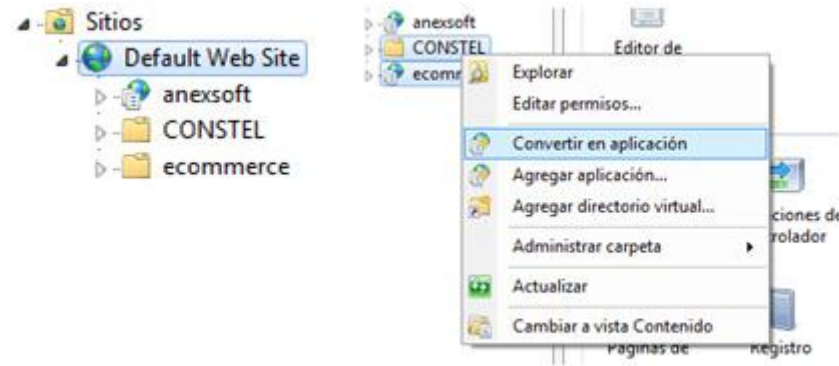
Sitios
Default Web Site
anexsoft
CONSTEL
ecommerce

anexsoft
CONSTEL
ecomm

Editor de

Explorar
Editar permisos...
Convertir en aplicación
Agregar aplicación...
Agregar directorio virtual...
Administrar carpeta
Actualizar
Cambiar a vista Contenido

ciones de
rolador

Páginas de
Registro